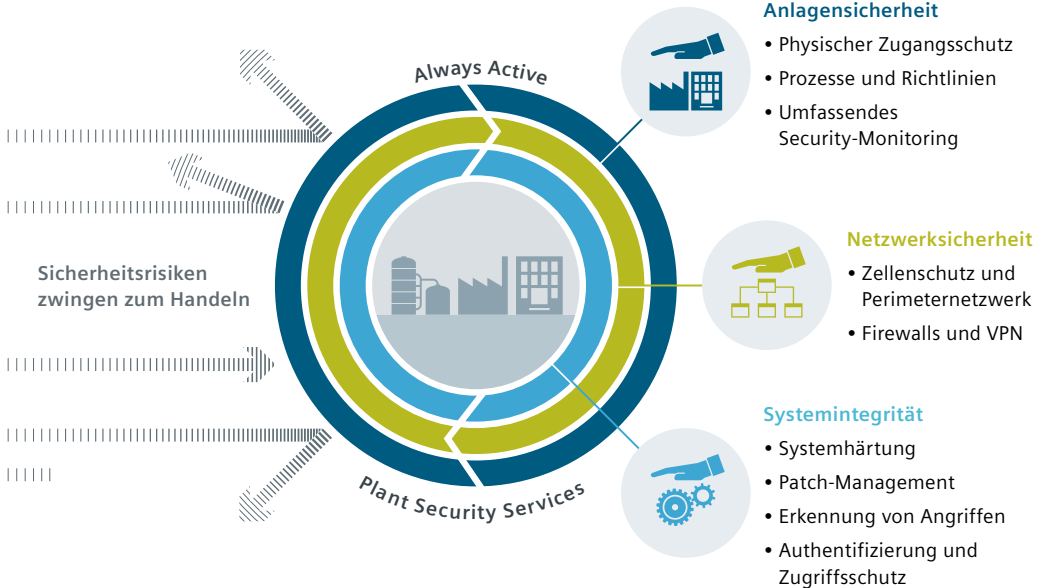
Always Active

Plant Security Services

Sicherheitsrisiken zwingen zum Handeln

Anlagensicherheit
• Physischer Zugangsschutz
• Prozesse und Richtlinien
• Umfassendes Security-Monitoring

Netzwerksicherheit
• Zellenschutz und Perimeternetzwerk
• Firewalls und VPN

Systemintegrität
• Systemhärtung
• Patch-Management
• Erkennung von Angriffen
• Authentifizierung und Zugriffsschutz